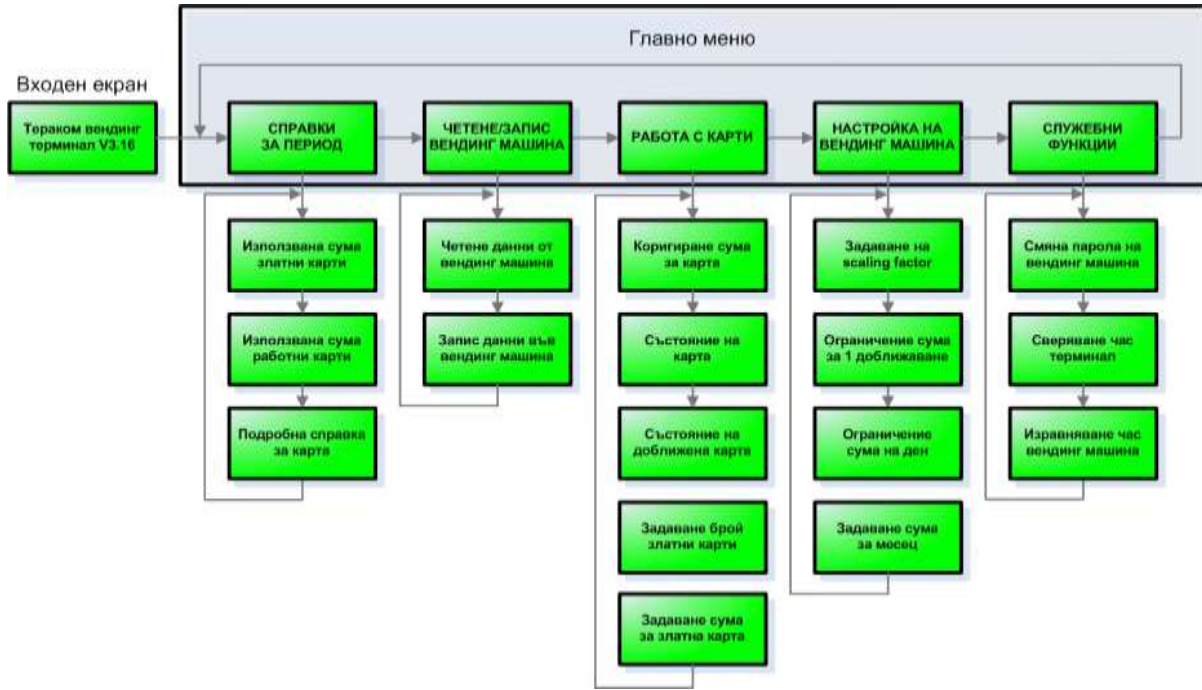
Главно меню

Входен екран

Тераком вендинг терминал V3.16

СПРАВКИ ЗА ПЕРИОД

ЧЕТЕНЕ/ЗАПИС ВЕНДИНГ МАШИНА

РАБОТА С КАРТИ

НАСТРОЙКА НА ВЕНДИНГ МАШИНА

СЛУЖЕБНИ ФУНКЦИИ

Използвана сума златни карти

Използвана сума работни карти

Подробна справка за карта

Четене данни от вендинг машина

Запис данни във вендинг машина

Коригиране сума за карта

Състояние на карта

Състояние на доближена карта

Задаване брой златни карти

Задаване сума за златна карта

Задаване на scaling factor

Ограничение сума за 1 доближаване

Ограничение сума на ден

Задаване сума за месец

Смяна парола на вендинг машина

Сверяване час терминал

Изравняване час вендинг машина